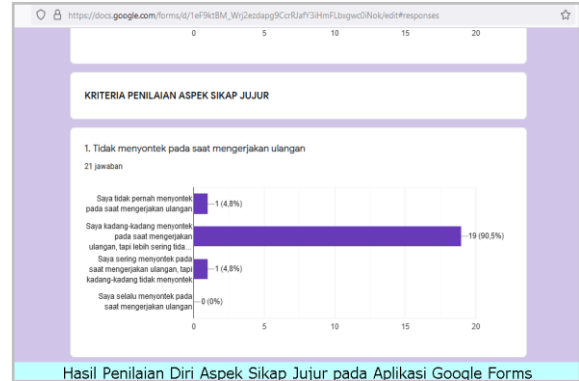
https://docs.google.com/forms/d/1eF9ktBM_Wrj2ezdapg9CcrRJafY3iHmFLbxgwcDiNok/edit#responses

0 5 10 15 20

KRITERIA PENILAIAN ASPEK SIKAP JUJUR

1. Tidak menyontek pada saat mengerjakan ulangan

21 jawaban

Saya tidak pernah menyontek pada saat mengerjakan ulangan — 1 (4,8%)

Saya kadang-kadang menyontek pada saat mengerjakan ulangan, tapi lebih sering tida... — 19 (90,5%)

Saya sering menyontek pada saat mengerjakan ulangan, tapi kadang-kadang tidak menyontek — 1 (4,8%)

Saya selalu menyontek pada saat mengerjakan ulangan — 0 (0%)

0 5 10 15 20

Hasil Penilaian Diri Aspek Sikap Jujur pada Aplikasi Google Forms